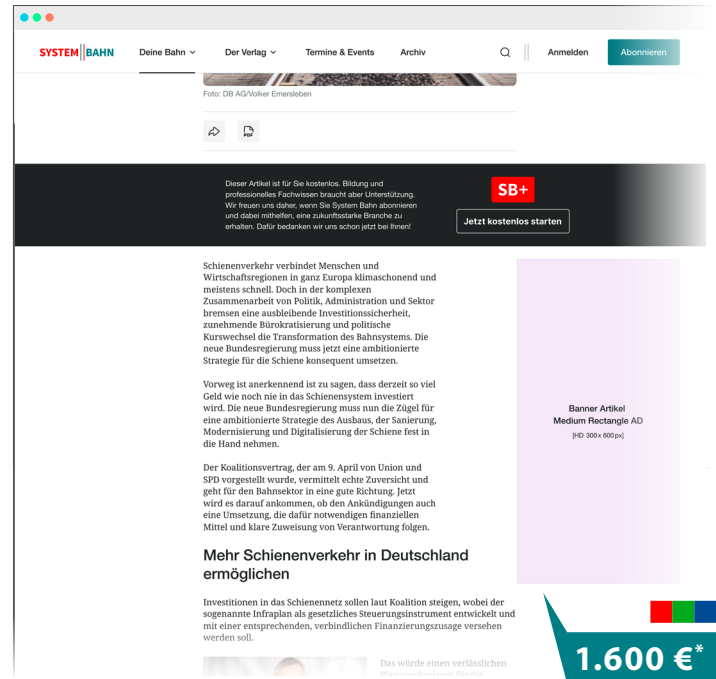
SYSTEM BAHN Deine Bahn Der Verlag Termine & Events Archiv Anmelden Abonnieren

Foto: DB AG/Volker Emersleben

Dieser Artikel ist für Sie kostenlos. Bildung und professionelles Fachwissen braucht aber Unterstützung. Wir freuen uns daher, wenn Sie System Bahn abonnieren und dabei mithelfen, eine zukunftsstarke Branche zu erhalten. Dafür bedanken wir uns schon jetzt bei Ihnen!

SB+

Jetzt kostenlos starten

Schienenverkehr verbindet Menschen und Wirtschaftsregionen in ganz Europa klimaschonend und meistens schnell. Doch in der komplexen Zusammenarbeit von Politik, Administration und Sektor bremsen eine ausbleibende Investitionssicherheit, zunehmende Bürokratisierung und politische Kurswechsel die Transformation des Bahnsystems. Die neue Bundesregierung muss jetzt eine ambitionierte Strategie für die Schiene konsequent umsetzen.

Vorweg ist anerkennend ist zu sagen, dass derzeit so viel Geld wie noch nie in das Schienensystem investiert wird. Die neue Bundesregierung muss nun die Zügel für eine ambitionierte Strategie des Ausbaus, der Sanierung, Modernisierung und Digitalisierung der Schiene fest in die Hand nehmen.

Der Koalitionsvertrag, der am 9. April von Union und SPD vorgestellt wurde, vermittelt echte Zuversicht und geht für den Bahnsektor in eine gute Richtung. Jetzt wird es darauf ankommen, ob den Ankündigungen auch eine Umsetzung, die dafür notwendigen finanziellen Mittel und klare Zuweisung von Verantwortung folgen.

Mehr Schienenverkehr in Deutschland ermöglichen

Investitionen in das Schienennetz sollen laut Koalition steigen, wobei der sogenannte Infraplan als gesetzliches Steuerungsinstrument entwickelt und mit einer entsprechenden, verbindlichen Finanzierungszusage versehen werden soll.

Das würde einen verlässlichen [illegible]

Banner Artikel
Medium Rectangle AD
[HD 300 x 600 px]

1.600 €*